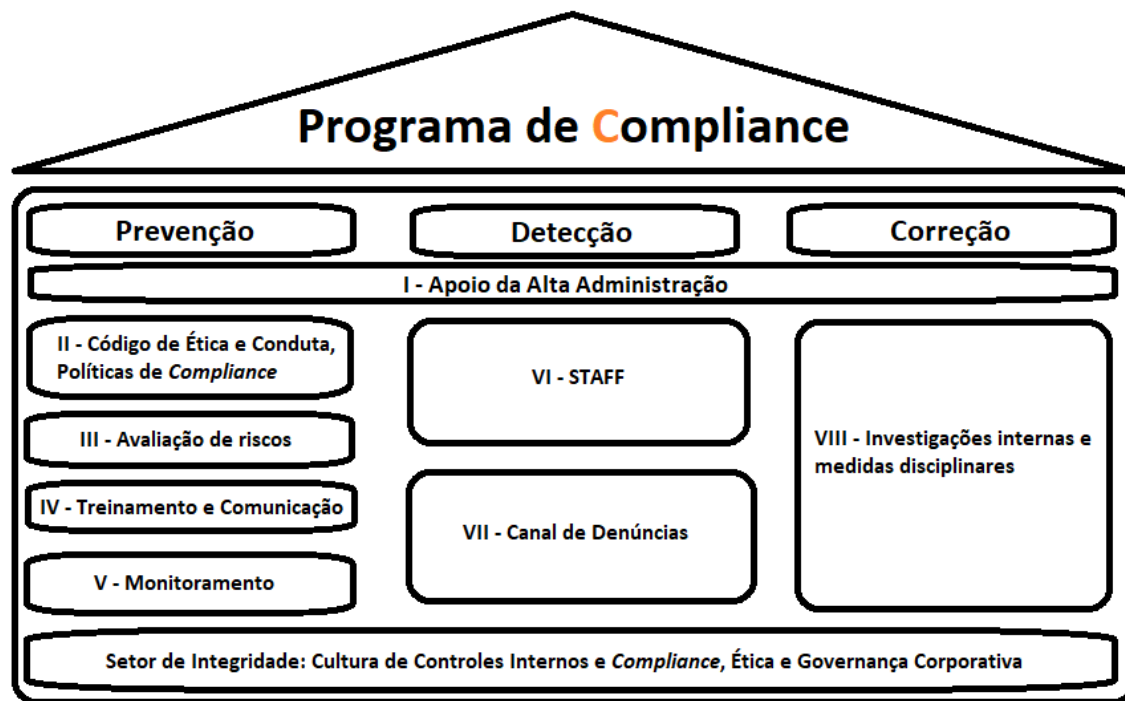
Programa de Compliance

Prevenção

Detecção

Correção

I - Apoio da Alta Administração

II - Código de Ética e Conduta, Políticas de Compliance

III - Avaliação de riscos

IV - Treinamento e Comunicação

V - Monitoramento

VI - STAFF

VII - Canal de Denúncias

VIII - Investigações internas e medidas disciplinares

Setor de Integridade: Cultura de Controles Internos e Compliance, Ética e Governança Corporativa